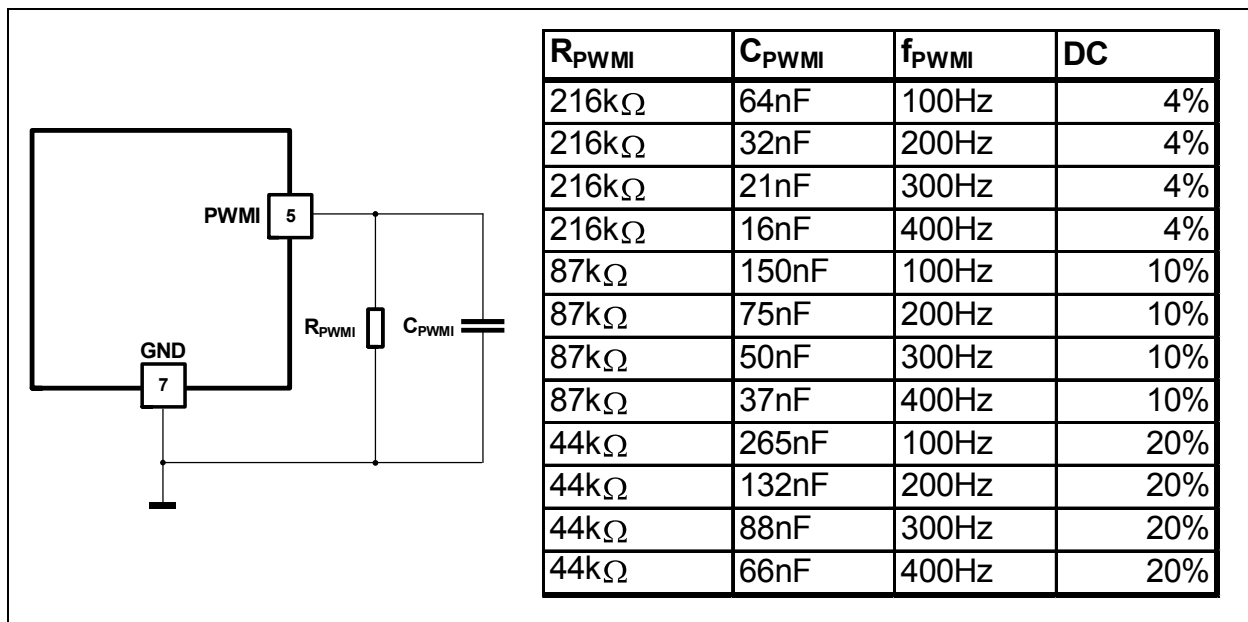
PWMI 5

GND 7

$R_{PWMI}$ $C_{PWMI}$

| $R_{PWMI}$ | $C_{PWMI}$ | $f_{PWMI}$ | DC |
|---|---|---|---|
| 216k$\Omega$ | 64nF | 100Hz | 4% |
| 216k$\Omega$ | 32nF | 200Hz | 4% |
| 216k$\Omega$ | 21nF | 300Hz | 4% |
| 216k$\Omega$ | 16nF | 400Hz | 4% |
| 87k$\Omega$ | 150nF | 100Hz | 10% |
| 87k$\Omega$ | 75nF | 200Hz | 10% |
| 87k$\Omega$ | 50nF | 300Hz | 10% |
| 87k$\Omega$ | 37nF | 400Hz | 10% |
| 44k$\Omega$ | 265nF | 100Hz | 20% |
| 44k$\Omega$ | 132nF | 200Hz | 20% |
| 44k$\Omega$ | 88nF | 300Hz | 20% |
| 44k$\Omega$ | 66nF | 400Hz | 20% |